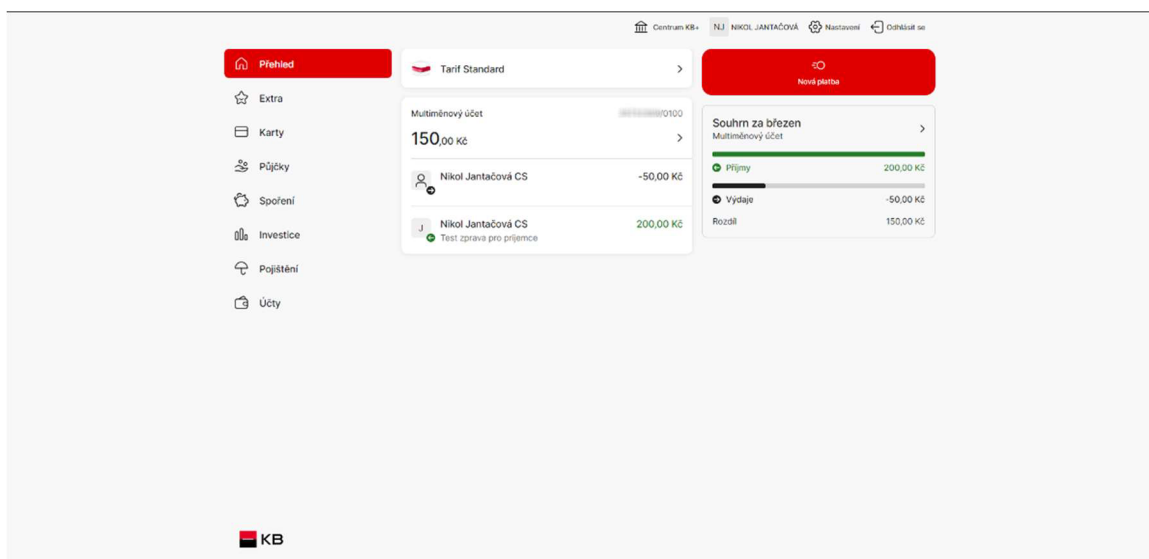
Centrum KB+ NJ NIKOL JANTAČOVÁ Nastavení Odhlásit se

Přehled
Extra
Karty
Půjčky
Spoření
Investice
Pojištění
Účty

Tarif Standard

Multiměnový účet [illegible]/0100
150,00 Kč

Nikol Jantačová CS -50,00 Kč

J Nikol Jantačová CS 200,00 Kč
Test zprava pro príjemce

Nová platba

Souhrn za březen
Multiměnový účet
Příjmy 200,00 Kč
Výdaje -50,00 Kč
Rozdíl 150,00 Kč

KB